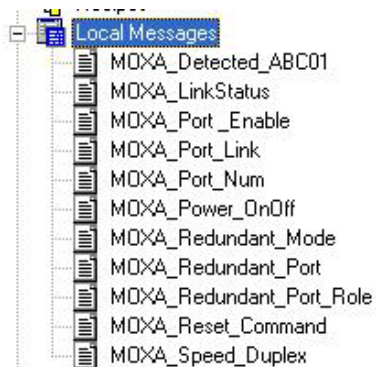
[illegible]
Local Messages
MOXA_Detected_ABC01
MOXA_LinkStatus
MOXA_Port _Enable
MOXA_Port_Link
MOXA_Port_Num
MOXA_Power_OnOff
MOXA_Redundant_Mode
MOXA_Redundant_Port
MOXA_Redundant_Port_Role
MOXA_Reset_Command
MOXA_Speed_Duplex